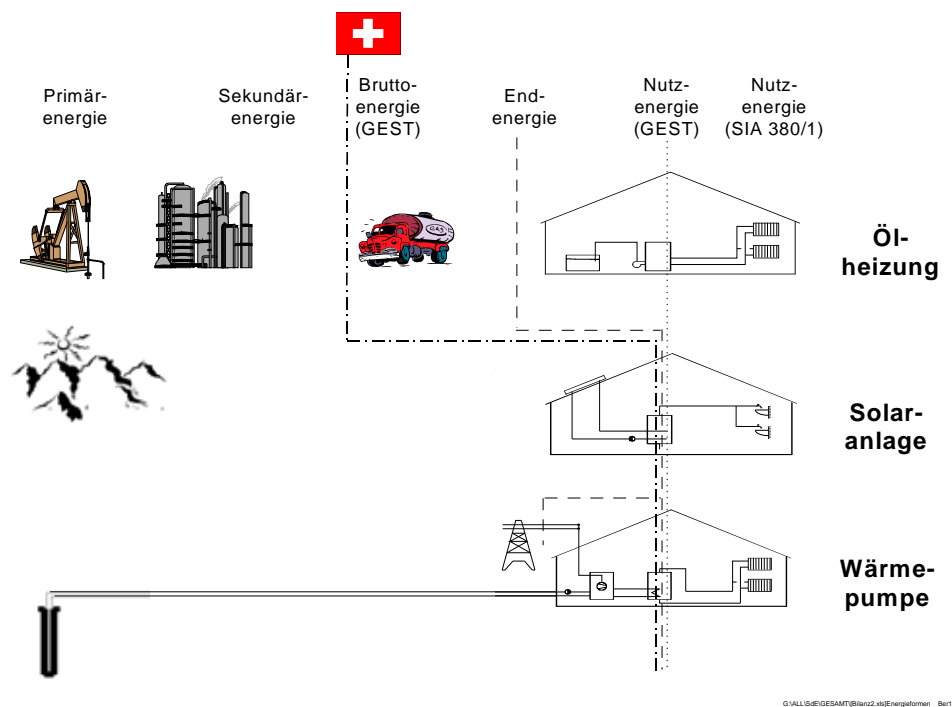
Primärenergie

Sekundärenergie

Bruttoenergie (GEST)

Endenergie

Nutzenergie (GEST)

Nutzenergie (SIA 380/1)

GAS

Öl-heizung

Solaranlage

Wärmepumpe

G:\ALL\SdE\GESAMT\[Bilanz2.xls]Energieformen Ber1